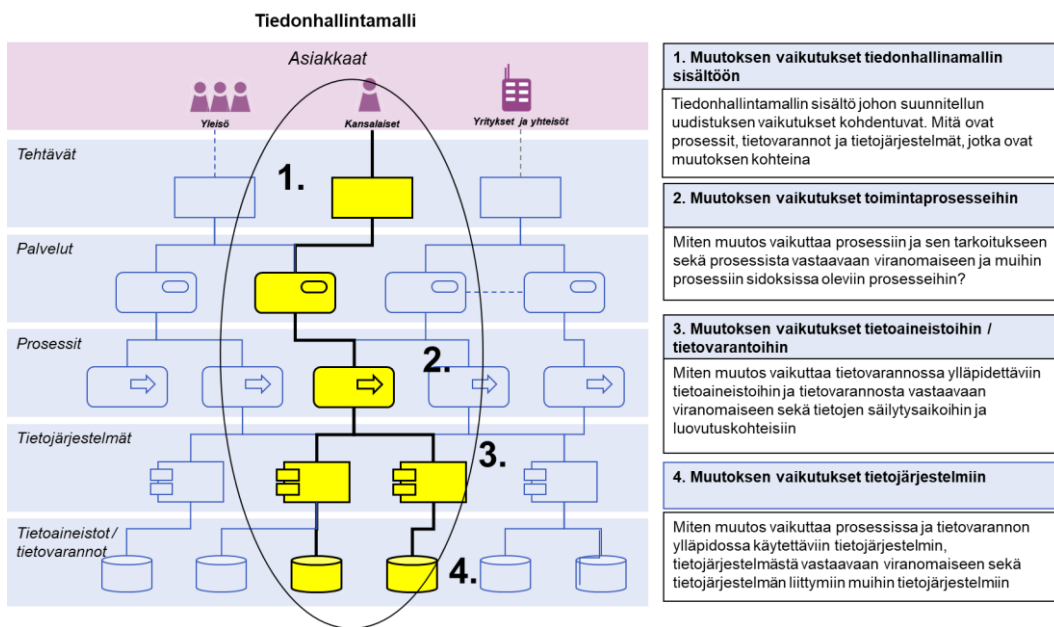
Tiedonhallintamalli

Asiakkaat

Yleisö

Kansalaiset

Yritykset ja yhteisöt

Tehtävät

1.

Palvelut

Prosessit

2.

Tietojärjestelmät

3.

Tietoaineistot / tietovarannot

4.

1. Muutoksen vaikutukset tiedonhallinamallin sisältöön

Tiedonhallintamallin sisältö johon suunnitellun uudistuksen vaikutukset kohdentuvat. Mitä ovat prosessit, tietovarannot ja tietojärjestelmät, jotka ovat muutoksen kohteina

2. Muutoksen vaikutukset toimintaprosesseihin

Miten muutos vaikuttaa prosessiin ja sen tarkoitukseen sekä prosessista vastaavaan viranomaiseen ja muihin prosessiin sidoksissa oleviin prosesseihin?

3. Muutoksen vaikutukset tietoaineistoihin / tietovarantoihin

Miten muutos vaikuttaa tietovarannossa ylläpidettäviin tietoaineistoihin ja tietovarannosta vastaavaan viranomaiseen sekä tietojen säilytysaikoihin ja luovutuskohteisiin

4. Muutoksen vaikutukset tietojärjestelmiin

Miten muutos vaikuttaa prosessissa ja tietovarannon ylläpidossa käytettäviin tietojärjestelmin, tietojärjestelmästä vastaavaan viranomaiseen sekä tietojärjestelmän liittymiin muihin tietojärjestelmiin